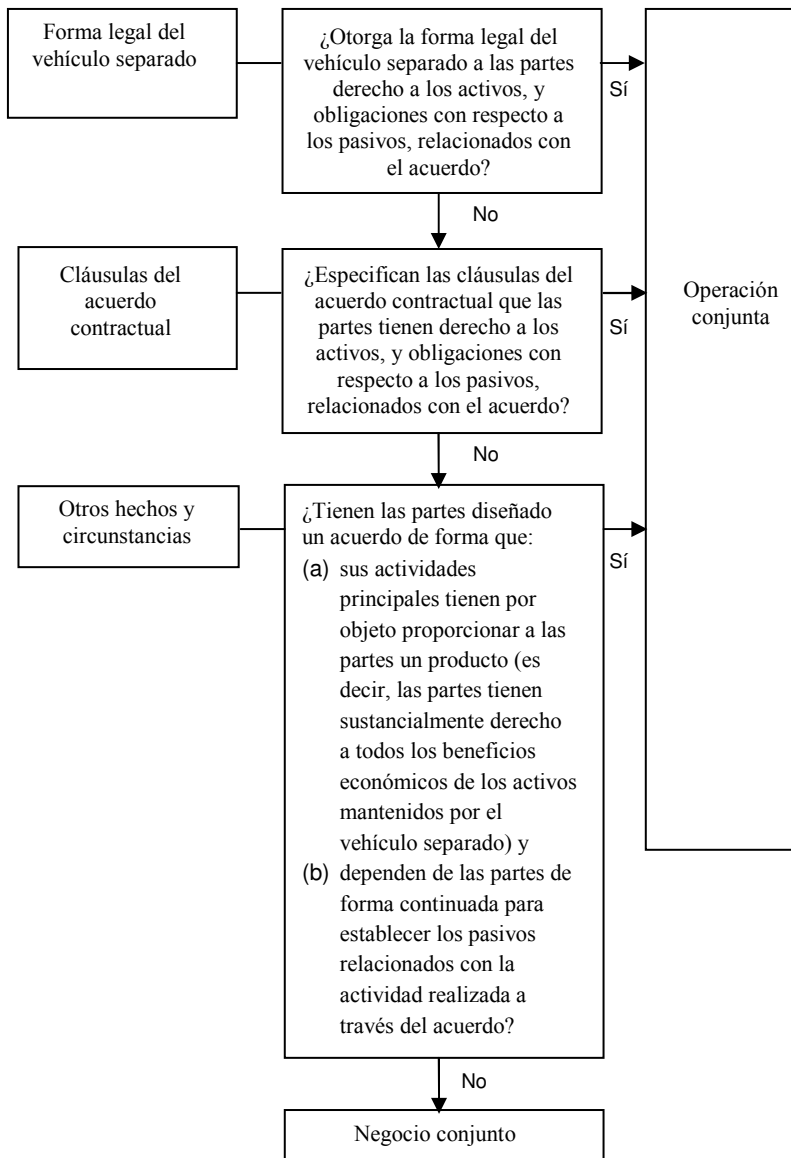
Forma legal del vehículo separado

¿Otorga la forma legal del vehículo separado a las partes derecho a los activos, y obligaciones con respecto a los pasivos, relacionados con el acuerdo?

Sí

No

Cláusulas del acuerdo contractual

¿Especifican las cláusulas del acuerdo contractual que las partes tienen derecho a los activos, y obligaciones con respecto a los pasivos, relacionados con el acuerdo?

Sí

Operación conjunta

No

Otros hechos y circunstancias

¿Tienen las partes diseñado un acuerdo de forma que:
(a) sus actividades principales tienen por objeto proporcionar a las partes un producto (es decir, las partes tienen sustancialmente derecho a todos los beneficios económicos de los activos mantenidos por el vehículo separado) y
(b) dependen de las partes de forma continuada para establecer los pasivos relacionados con la actividad realizada a través del acuerdo?

Sí

No

Negocio conjunto